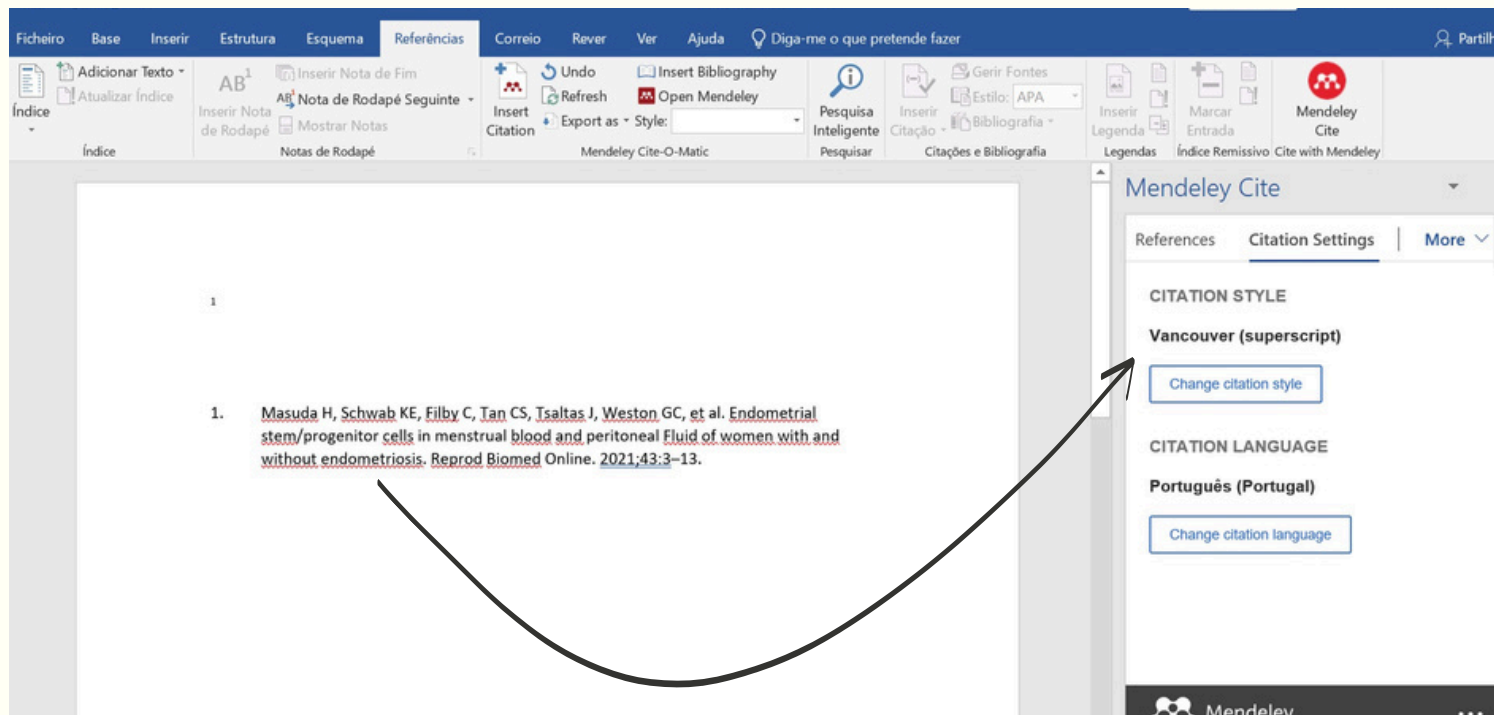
Ficheiro Base Inserir Estrutura Esquema Referências Correio Rever Ver Ajuda Diga-me o que pretende fazer Partilh

Índice Adicionar Texto Atualizar Índice Índice
AB$^1$ Inserir Nota de Rodapé Inserir Nota de Fim Nota de Rodapé Seguinte Mostrar Notas Notas de Rodapé
Insert Citation Undo Refresh Export as Style: Insert Bibliography Open Mendeley Mendeley Cite-O-Matic
Pesquisa Inteligente Pesquisar
Inserir Citação Gerir Fontes Estilo: APA Bibliografia Citações e Bibliografia
Inserir Legenda Legendas
Marcar Entrada Índice Remissivo
Mendeley Cite Cite with Mendeley

1

1. Masuda H, Schwab KE, Filby C, Tan CS, Tsaltas J, Weston GC, et al. Endometrial stem/progenitor cells in menstrual blood and peritoneal Fluid of women with and without endometriosis. Reprod Biomed Online. 2021;43:3–13.

Mendeley Cite
References Citation Settings More
CITATION STYLE
Vancouver (superscript)
Change citation style
CITATION LANGUAGE
Português (Portugal)
Change citation language
Mendeley